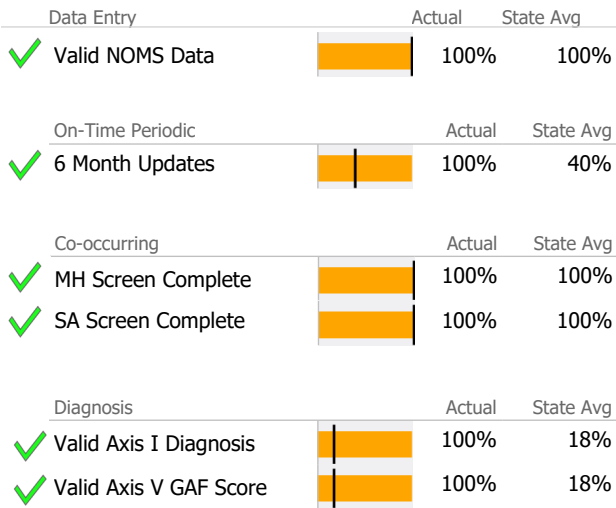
| Data Entry | Actual | State Avg |
|---|---|---|
| Valid NOMS Data | 100% | 100% |

| On-Time Periodic | Actual | State Avg |
|---|---|---|
| 6 Month Updates | 100% | 40% |

| Co-occurring | Actual | State Avg |
|---|---|---|
| MH Screen Complete | 100% | 100% |
| SA Screen Complete | 100% | 100% |

| Diagnosis | Actual | State Avg |
|---|---|---|
| Valid Axis I Diagnosis | 100% | 18% |
| Valid Axis V GAF Score | 100% | 18% |